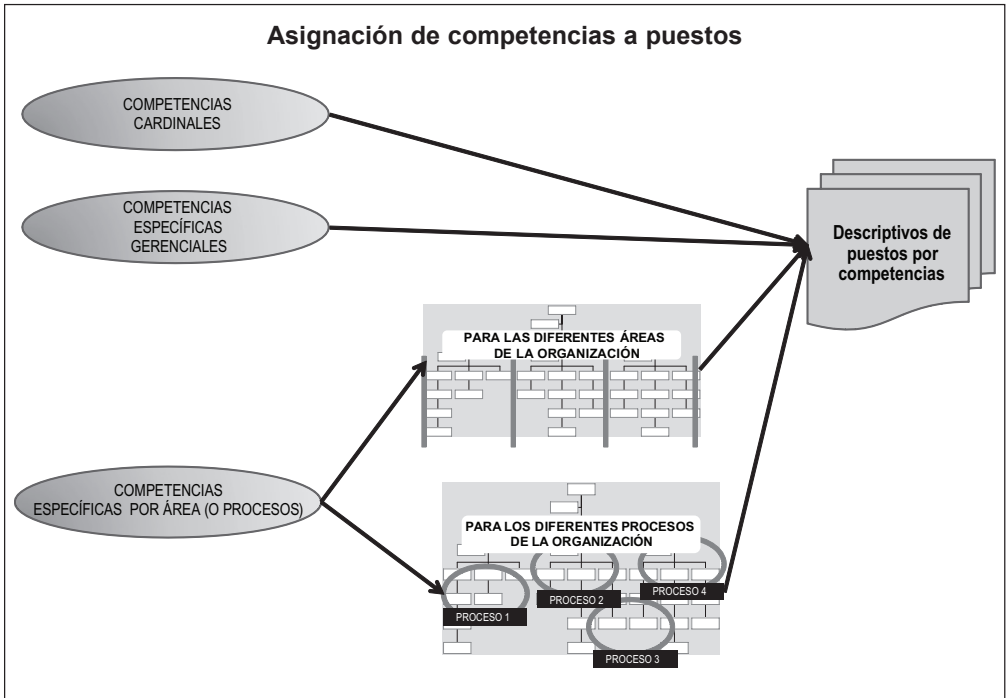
Asignación de competencias a puestos

COMPETENCIAS CARDINALES

COMPETENCIAS ESPECÍFICAS GERENCIALES

Descriptivos de puestos por competencias

PARA LAS DIFERENTES ÁREAS DE LA ORGANIZACIÓN

COMPETENCIAS ESPECÍFICAS POR ÁREA (O PROCESOS)

PARA LOS DIFERENTES PROCESOS DE LA ORGANIZACIÓN

PROCESO 1

PROCESO 2

PROCESO 4

PROCESO 3